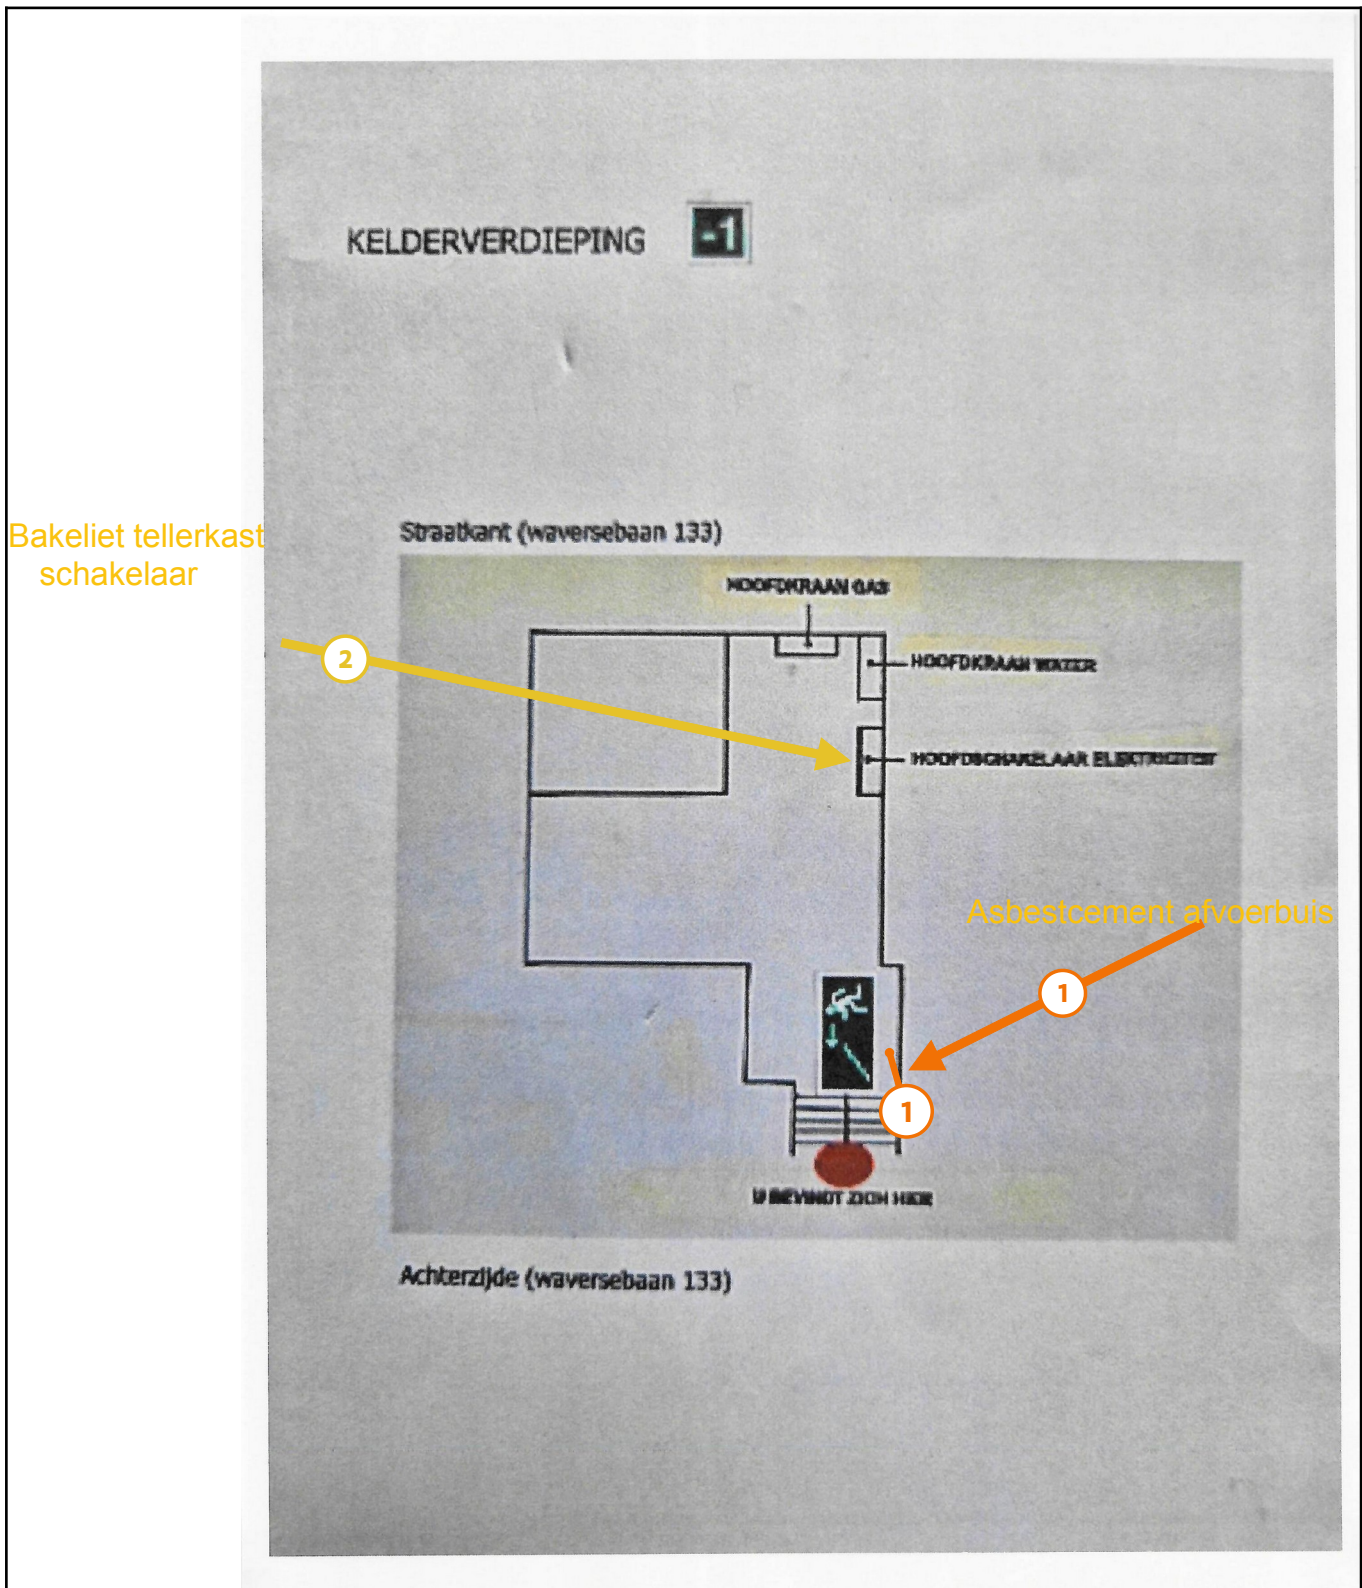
KELDERVERDIEPING -1

Bakeliet tellerkast schakelaar

Straatkant (waversebaan 133)

HOOFDKRAAN GAS

2

HOOFDKRAAN WATER

HOOFDSCHAKELAAR ELEKTRICITEIT

Asbestcement afvoerbuis

1

1

U BEVINDT ZICH HIER

Achterzijde (waversebaan 133)